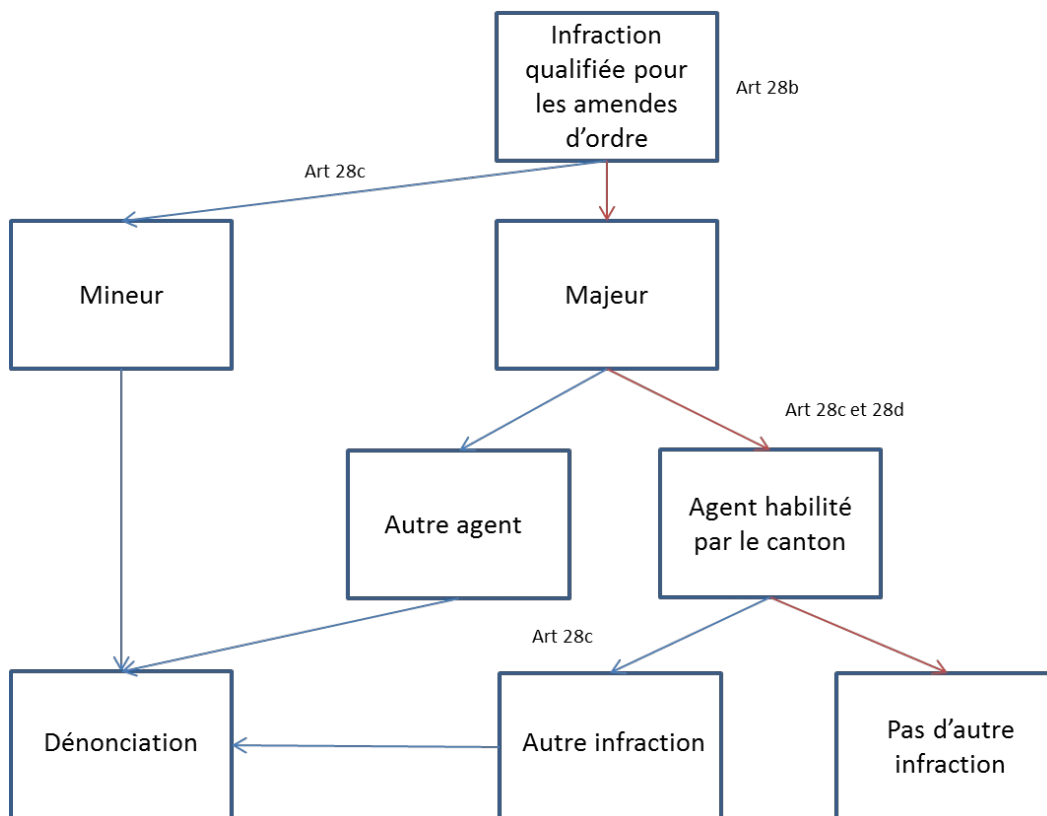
Infraction qualifiée pour les amendes d’ordre

Art 28b

Art 28c

Mineur

Majeur

Art 28c et 28d

Autre agent

Agent habilité par le canton

Art 28c

Dénonciation

Autre infraction

Pas d’autre infraction